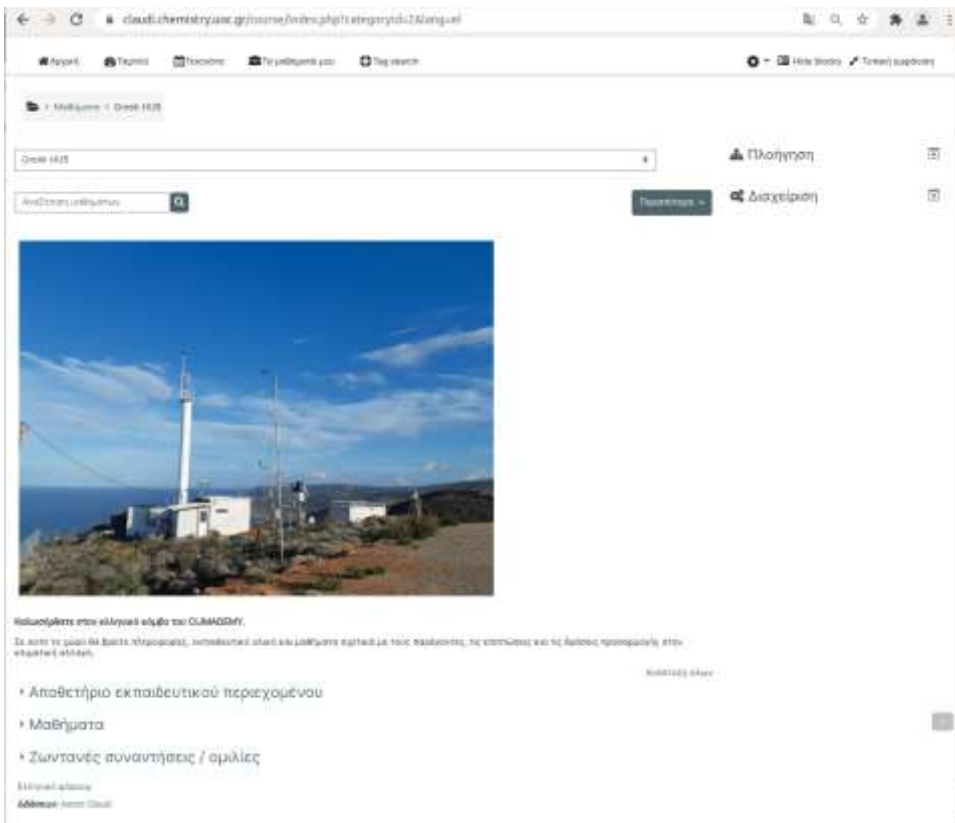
climdi.chemistry.uoc.gr/course/index.php?categoryid=2&lang=el

Αρχική  Ταμπλό  Ημερολόγιο  Τα μαθήματά μου  Tag search

Hide blocks  Τοπική εμφάνιση

Μαθήματα > Greek HUB

Greek HUB

Αναζήτηση μαθημάτων

Περισσότερα

Πλοήγηση

Διαχείριση

Καλωσορίσατε στον ελληνικό κόμβο του CLIMADEMY.

Σε αυτό το χώρο θα βρείτε πληροφορίες, εκπαιδευτικό υλικό και μαθήματα σχετικά με τους παράγοντες, τις επιπτώσεις και τις δράσεις προσαρμογής στην κλιματική αλλαγή.

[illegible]

Αποθετήριο εκπαιδευτικού περιεχομένου

Μαθήματα

Ζωντανές συναντήσεις / ομιλίες

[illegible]

Διδάσκων: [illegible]